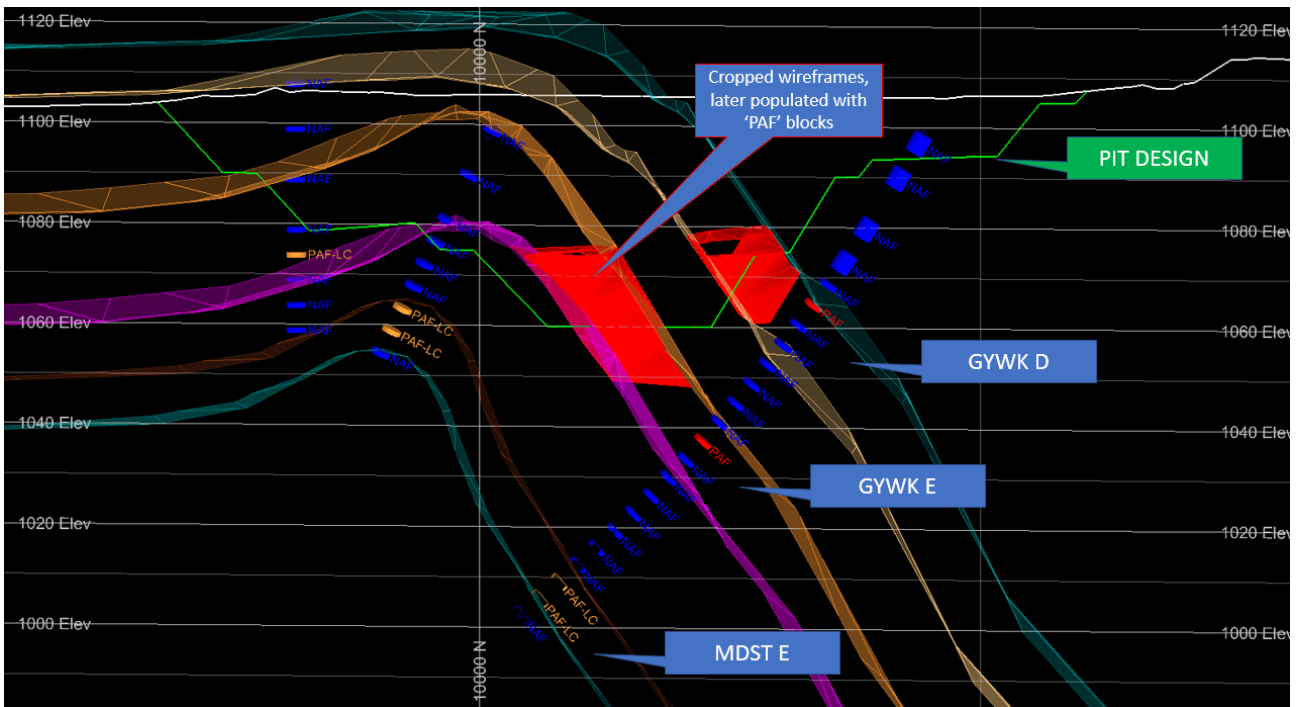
1120 Elev
1120 Elev
10000 N
Cropped wireframes, later populated with 'PAF' blocks
NAF
1100 Elev
1100 Elev
NAF
NAF
NAF
NAF
PIT DESIGN
NAF
1080 Elev
NAF
NAF
1080 Elev
PAF-LC
NAF
NAF
NAF
NAF
NAF
1060 Elev
NAF
PAF-LC
PAF
1060 Elev
NAF
PAF-LC
NAF
NAF
NAF
GYWK D
NAF
NAF
1040 Elev
NAF
1040 Elev
PAF
NAF
NAF
GYWK E
NAF
NAF
1020 Elev
NAF
1020 Elev
NAF
NAF
PAF-LC
PAF-LC
1000 Elev
NAF
1000 Elev
MDST E
10000 N